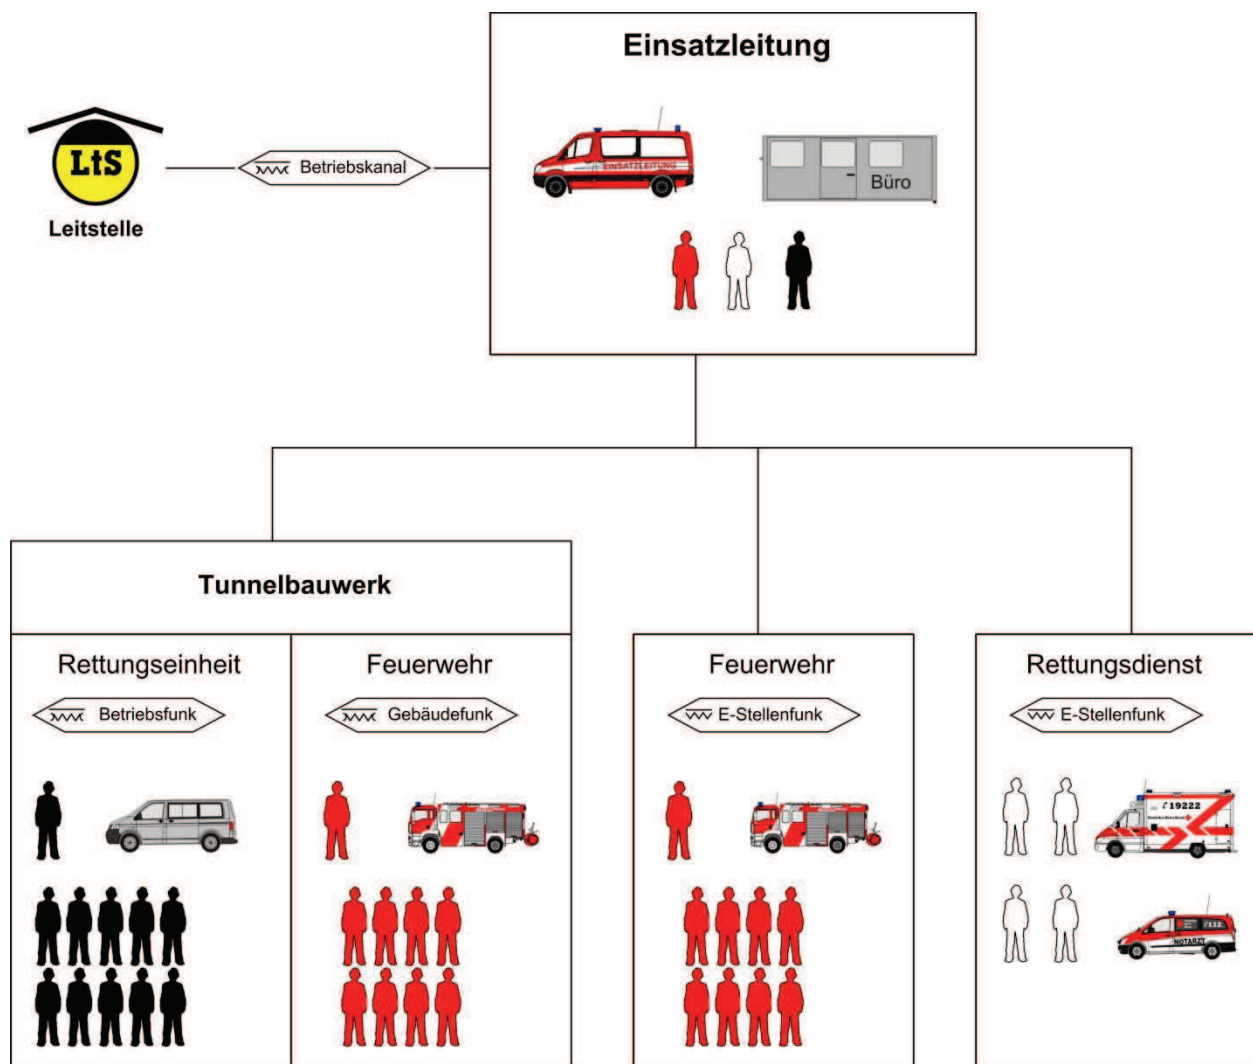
Einsatzleitung

LtS
Leitstelle

Betriebskanal

EINSATZLEITUNG

Büro

Tunnelbauwerk

Rettungseinheit

Betriebsfunk

Feuerwehr

Gebäudefunk

Feuerwehr

E-Stellenfunk

Rettungsdienst

E-Stellenfunk

19222

NOTARZT